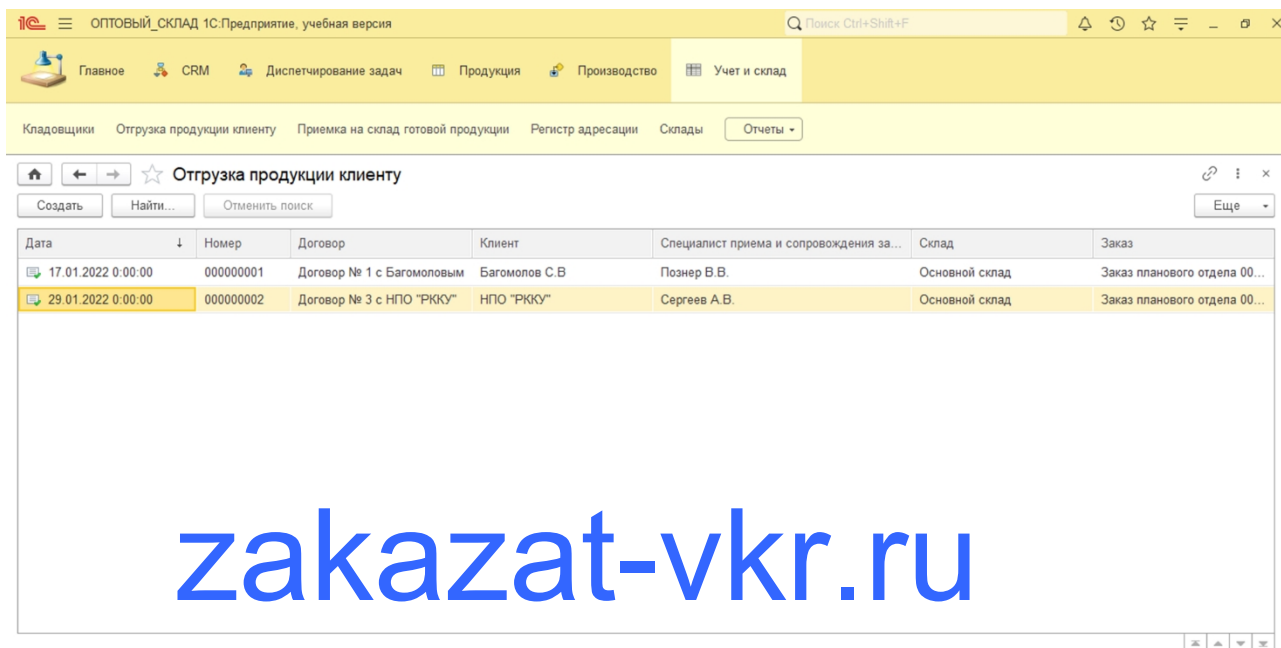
1С ОПТОВЫЙ_СКЛАД 1С:Предприятие, учебная версия

Поиск Ctrl+Shift+F

Главное CRM Диспетчирование задач Продукция Производство Учет и склад

Кладовщики Отгрузка продукции клиенту Приемка на склад готовой продукции Регистр адресации Склады Отчеты

Отгрузка продукции клиенту

Создать Найти... Отменить поиск Еще

| Дата | Номер | Договор | Клиент | Специалист приема и сопровождения за... | Склад | Заказ |
|---|---|---|---|---|---|---|
| 17.01.2022 0:00:00 | 000000001 | Договор № 1 с Багомоловым | Багомолов С.В | Познер В.В. | Основной склад | Заказ планового отдела 00... |
| 29.01.2022 0:00:00 | 000000002 | Договор № 3 с НПО "РККУ" | НПО "РККУ" | Сергеев А.В. | Основной склад | Заказ планового отдела 00... |

zakazat-vkr.ru